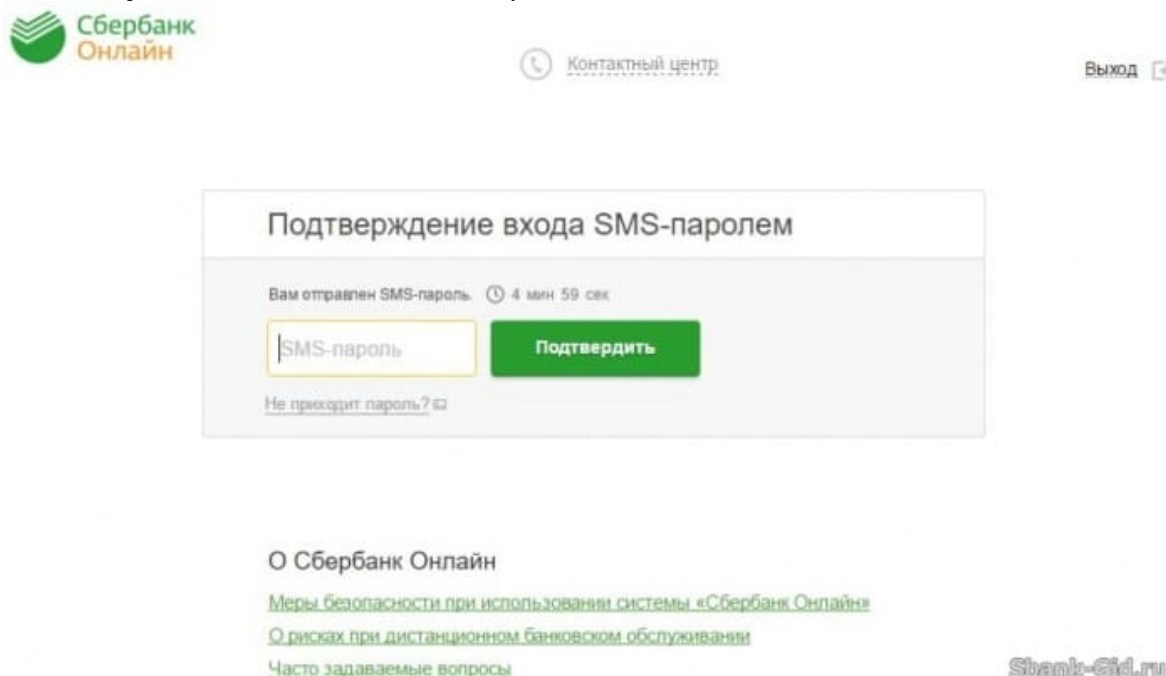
Сбербанк
Онлайн

Контактный центр

Выход

Подтверждение входа SMS-паролем

Вам отправлен SMS-пароль. 4 мин 59 сек

SMS-пароль

Подтвердить

Не приходит пароль?

О Сбербанк Онлайн

Меры безопасности при использовании системы «Сбербанк Онлайн»

О рисках при дистанционном банковском обслуживании

Часто задаваемые вопросы

Sbank-Gid.ru